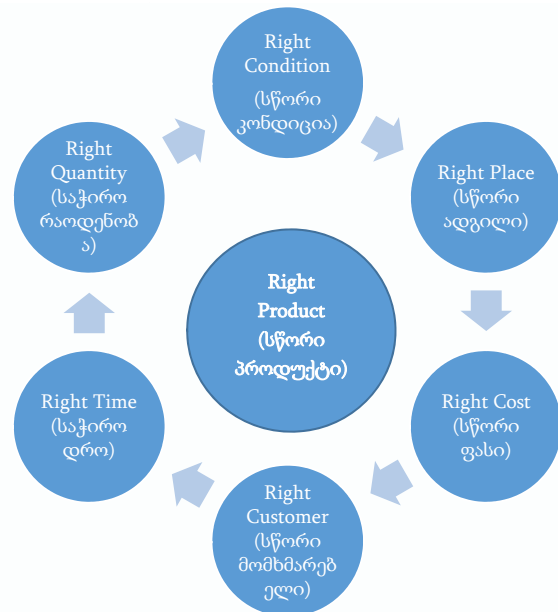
Right Condition
(სწორი კონდიცია)

Right Place
(სწორი ადგილი)

Right Cost
(სწორი ფასი)

Right Customer
(სწორი მომხმარებ ელი)

Right Time
(საჭირო დრო)

Right Quantity
(საჭირო რაოდენობ ა)

Right Product
(სწორი პროდუქტი)